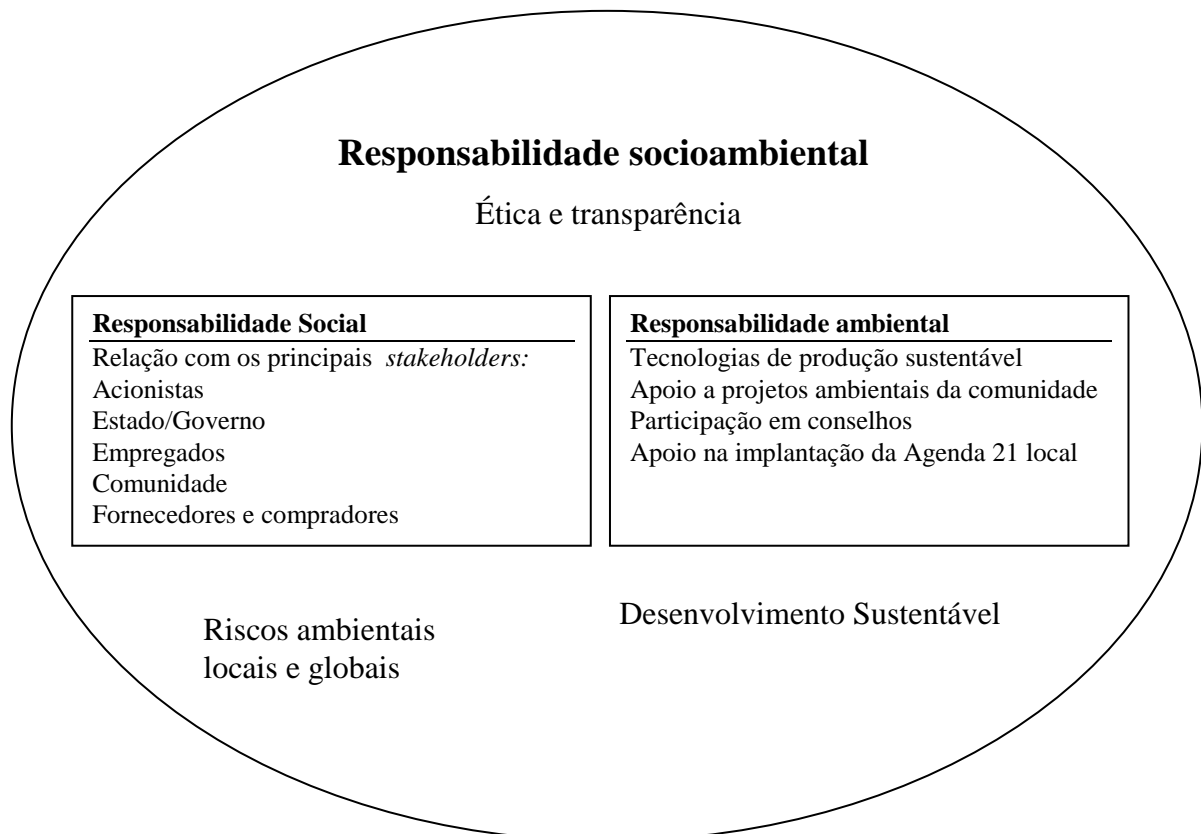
Responsabilidade socioambiental

Ética e transparência

Responsabilidade Social
Relação com os principais *stakeholders:*
Acionistas
Estado/Governo
Empregados
Comunidade
Fornecedores e compradores

Responsabilidade ambiental
Tecnologias de produção sustentável
Apoio a projetos ambientais da comunidade
Participação em conselhos
Apoio na implantação da Agenda 21 local

Riscos ambientais locais e globais

Desenvolvimento Sustentável